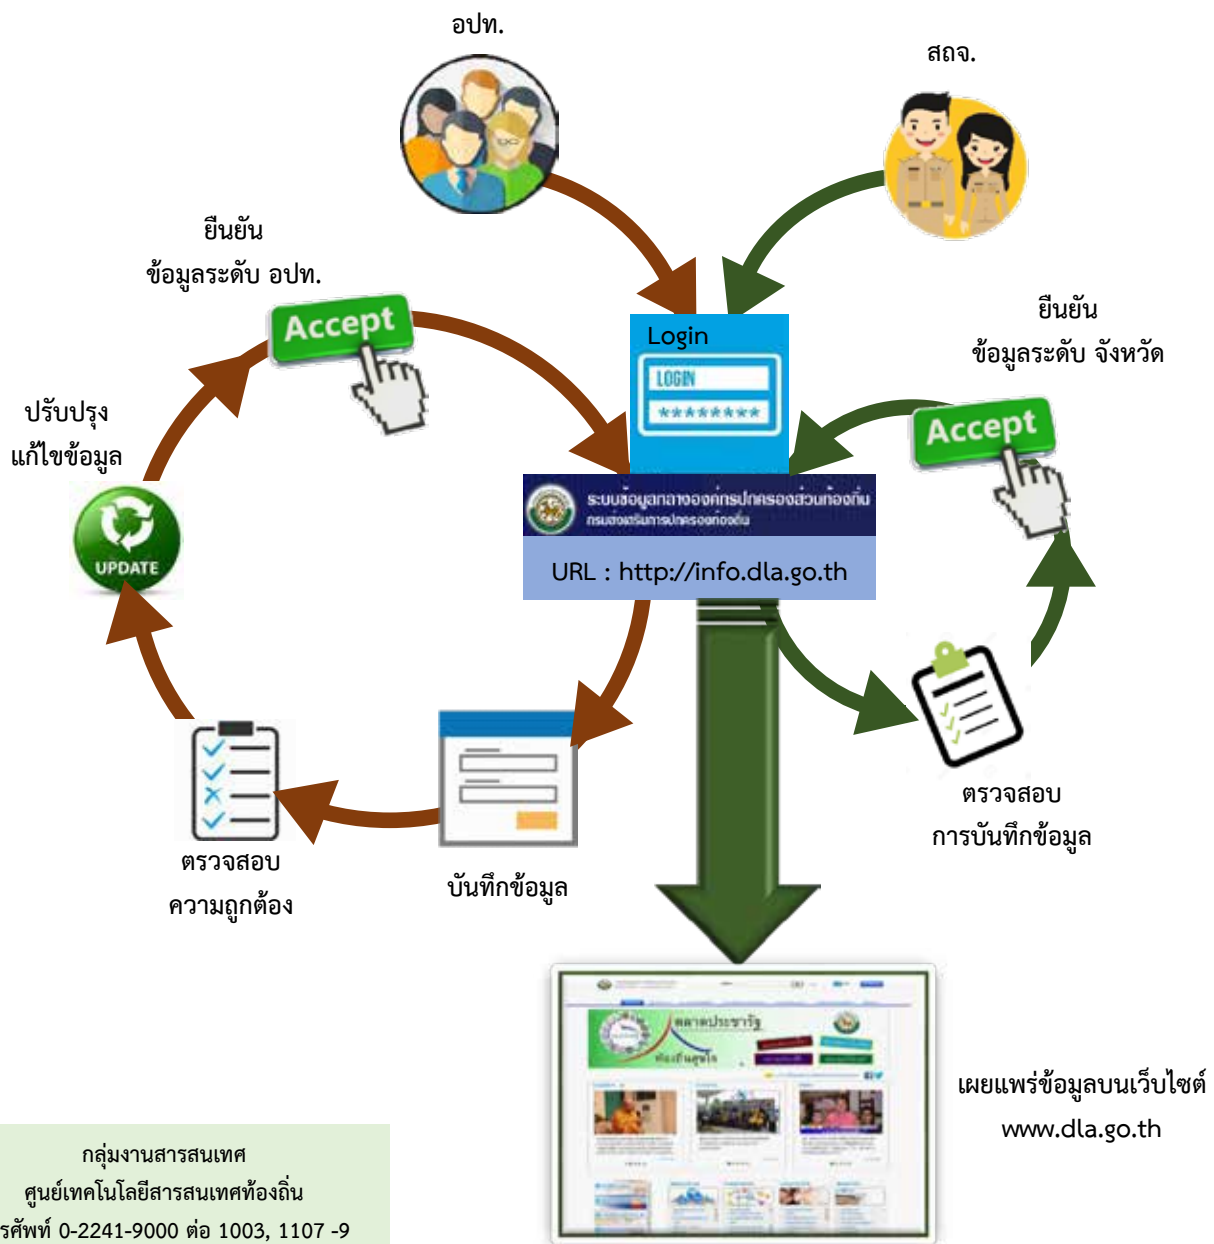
อปท.

สถจ.

ยืนยัน
ข้อมูลระดับ อปท.

Accept

Login

LOGIN
********

ยืนยัน
ข้อมูลระดับ จังหวัด

Accept

ปรับปรุง
แก้ไขข้อมูล

UPDATE

ระบบข้อมูลกลางองค์กรปกครองส่วนท้องถิ่น
กรมส่งเสริมการปกครองท้องถิ่น

URL : http://info.dla.go.th

ตรวจสอบ
การบันทึกข้อมูล

ตรวจสอบ
ความถูกต้อง

บันทึกข้อมูล

ตลาดประชารัฐ
ท้องถิ่นสุขใจ

เผยแพร่ข้อมูลบนเว็บไซต์
www.dla.go.th

กลุ่มงานสารสนเทศ
ศูนย์เทคโนโลยีสารสนเทศท้องถิ่น
รศัพท์ 0-2241-9000 ต่อ 1003, 1107 -9